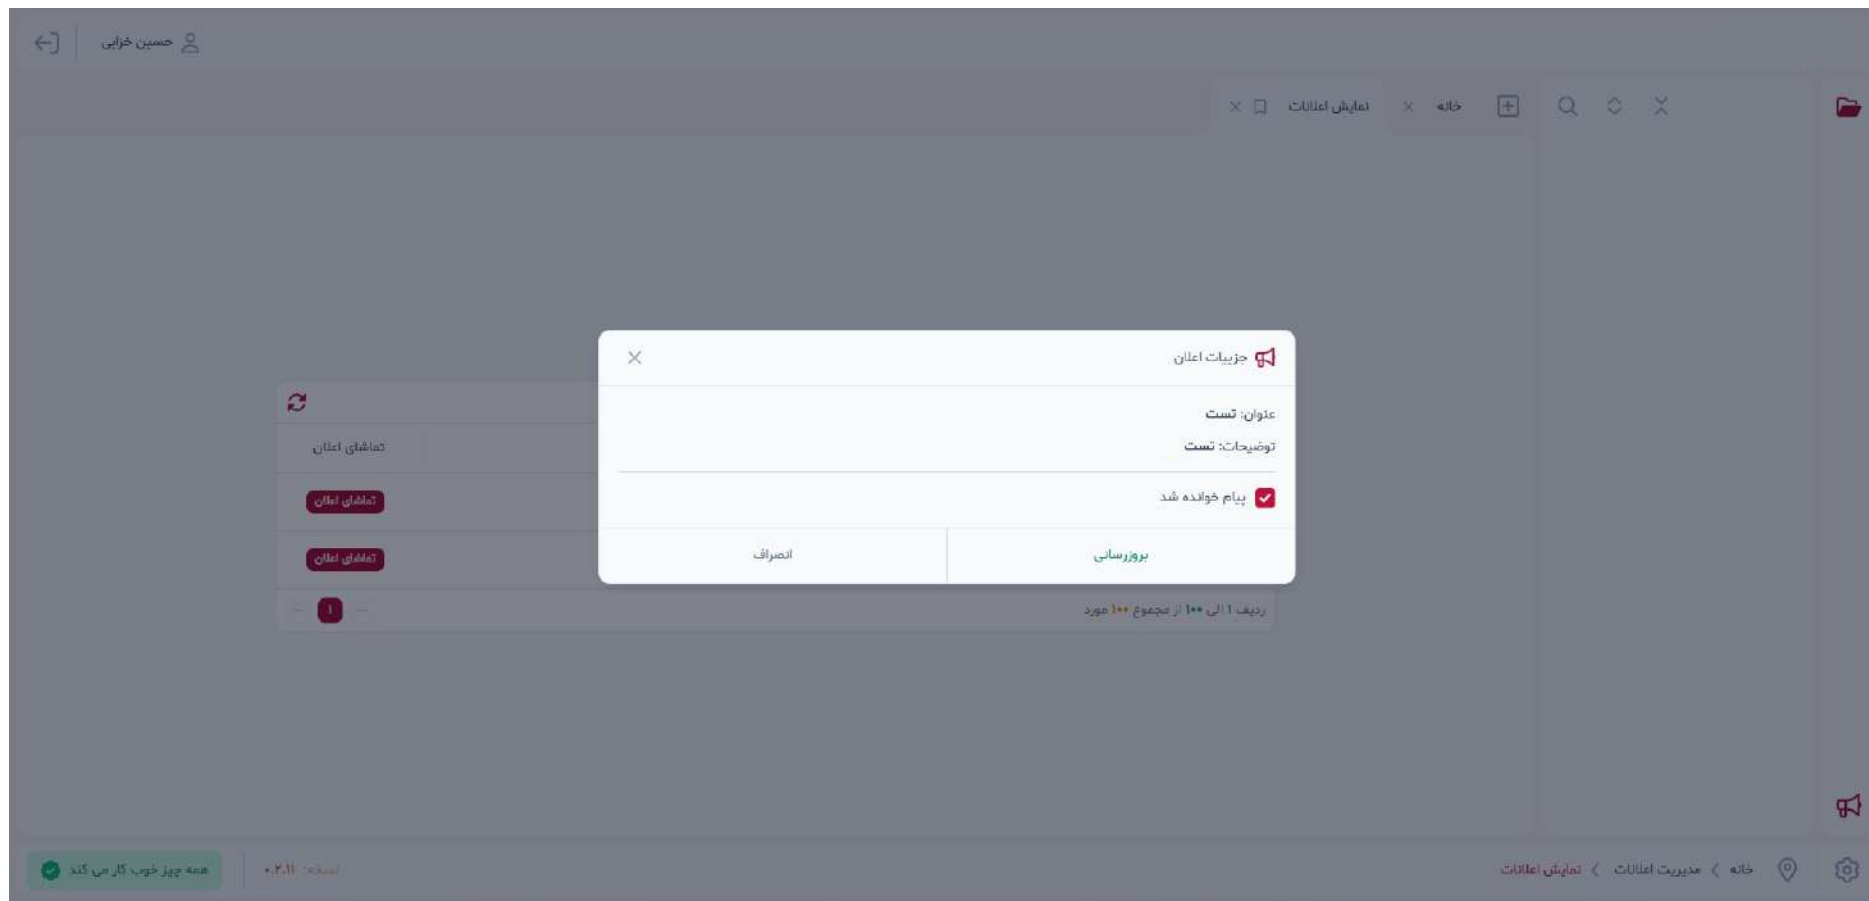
حسین خزایی

نمایش اعلانات
خانه

جزییات اعلان
عنوان: تست
توضیحات: تست
پیام خوانده شد
بروزرسانی
انصراف

تماشای اعلان
تماشای اعلان
تماشای اعلان
1
ردیف ۱ الی ۱۰۰ از مجموع ۱۰۰ مورد

همه چیز خوب کار می کند
نسخه: ۰.۲.۱۱
خانه > مدیریت اعلانات > نمایش اعلانات